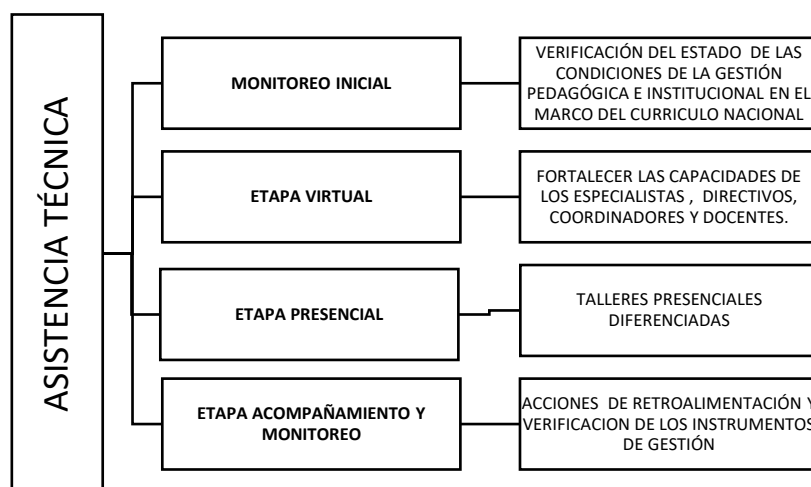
ASISTENCIA TÉCNICA

MONITOREO INICIAL

VERIFICACIÓN DEL ESTADO DE LAS CONDICIONES DE LA GESTIÓN PEDAGÓGICA E INSTITUCIONAL EN EL MARCO DEL CURRICULO NACIONAL

ETAPA VIRTUAL

FORTALECER LAS CAPACIDADES DE LOS ESPECIALISTAS , DIRECTIVOS, COORDINADORES Y DOCENTES.

ETAPA PRESENCIAL

TALLERES PRESENCIALES DIFERENCIADAS

ETAPA ACOMPAÑAMIENTO Y MONITOREO

ACCIONES DE RETROALIMENTACIÓN Y VERIFICACION DE LOS INSTRUMENTOS DE GESTIÓN